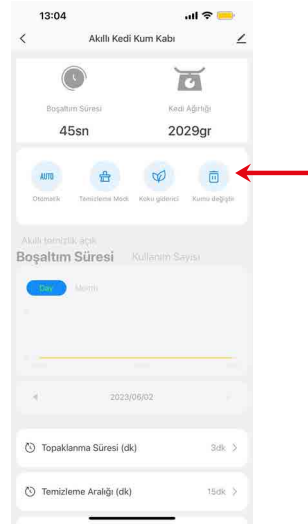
13:04

Akıllı Kedi Kum Kabı

Boşaltım Süresi
45sn

Kedi Ağırlığı
2029gr

AUTO
Otomatik

Temizleme Modu

Koku giderici

Kumu değiştir

Akıllı temizlik açık

Boşaltım Süresi

Kullanım Sayısı

Day

Month

2023/06/02

Topaklanma Süresi (dk)
3dk >

Temizleme Aralığı (dk)
15dk >